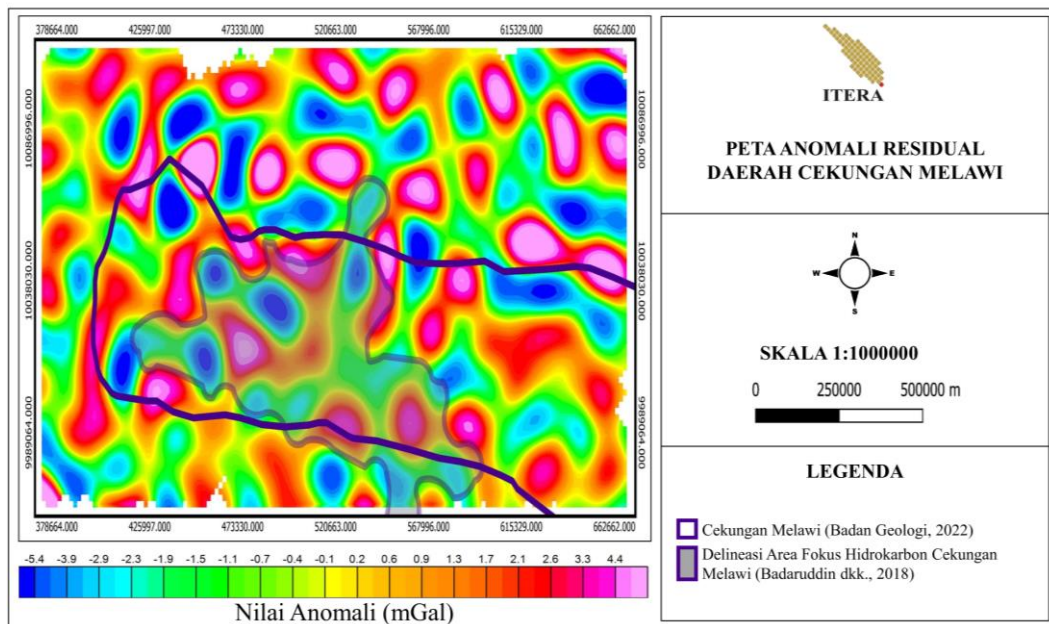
378664.000 425997.000 473330.000 520663.000 567996.000 615329.000 662662.000

10086996.000
10038030.000
9989064.000

10086996.000
10038030.000
9989064.000

378664.000 425997.000 473330.000 520663.000 567996.000 615329.000 662662.000

-5.4 -3.9 -2.9 -2.3 -1.9 -1.5 -1.1 -0.7 -0.4 -0.1 0.2 0.6 0.9 1.3 1.7 2.1 2.6 3.3 4.4

Nilai Anomali (mGal)

ITERA

PETA ANOMALI RESIDUAL
DAERAH CEKUNGAN MELAWI

N
W
E
S

SKALA 1:1000000

0 250000 500000 m

LEGENDA

Cekungan Melawi (Badan Geologi, 2022)

Delineasi Area Fokus Hidrokarbon Cekungan Melawi (Badaruddin dkk., 2018)